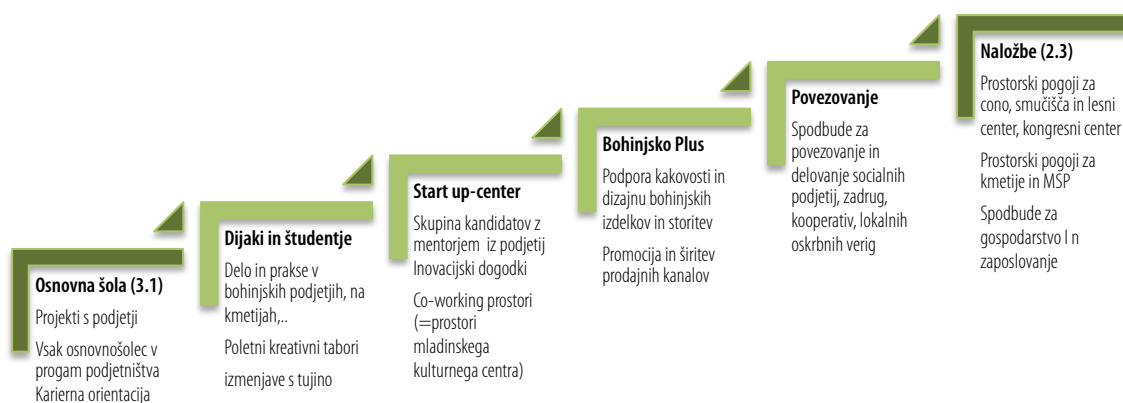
Osnovna šola (3.1)

Projekti s podjetji

Vsak osnovnošolec v progam podjetništva Karierna orientacija

Dijaki in študentje

Delo in prakse v bohinjskih podjetjih, na kmetijah,..

Poletni kreativni tabori

izmenjave s tujino

Start up-center

Skupina kandidatov z mentorjem iz podjetij Inovacijski dogodki

Co-working prostori (=prostori mladinskega kulturnega centra)

Bohinjsko Plus

Podpora kakovosti in dizajnu bohinjskih izdelkov in storitev

Promocija in širitev prodajnih kanalov

Povezovanje

Spodbude za povezovanje in delovanje socialnih podjetij, zadrug, kooperativ, lokalnih oskrbnih verig

Naložbe (2.3)

Prostorski pogoji za cono, smučišča in lesni center, kongresni center

Prostorski pogoji za kmetije in MSP

Spodbude za gospodarstvo I n zaposlovanje